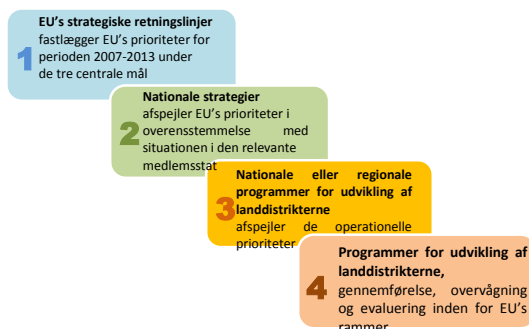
1
EU's strategiske retningslinjer
fastlægger EU's prioriteter for perioden 2007-2013 under de tre centrale mål

2
Nationale strategier
afspejler EU's prioriteter i overensstemmelse med situationen i den relevante medlemsstat

3
Nationale eller regionale programmer for udvikling af landdistrikterne
afspejler de operationelle prioriteter

4
Programmer for udvikling af landdistrikterne,
gennemførelse, overvågning og evaluering inden for EU's rammer